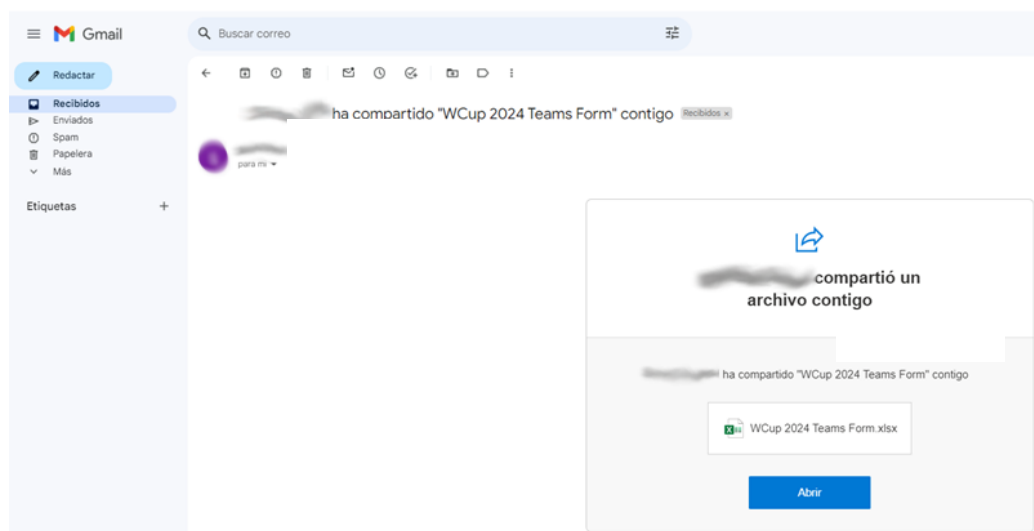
Gmail

Buscar correo

Redactar

Recibidos
Enviados
Spam
Papelera
Más

Etiquetas +

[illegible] ha compartido "WCup 2024 Teams Form" contigo Recibidos ×

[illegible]
para mí

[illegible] compartió un archivo contigo

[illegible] ha compartido "WCup 2024 Teams Form" contigo

WCup 2024 Teams Form.xlsx

Abrir